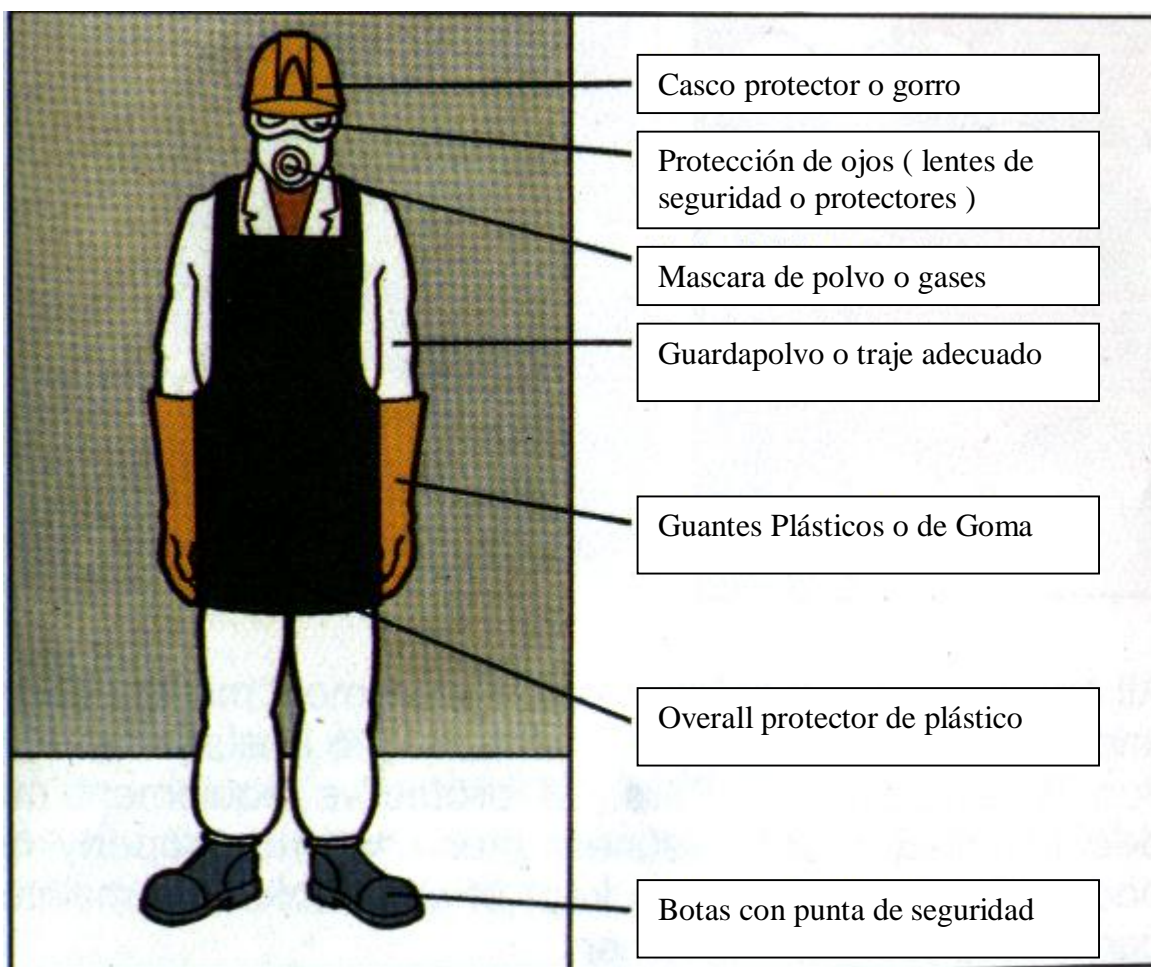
Casco protector o gorro

Protección de ojos ( lentes de seguridad o protectores )

Mascara de polvo o gases

Guardapolvo o traje adecuado

Guantes Plásticos o de Goma

Overall protector de plástico

Botas con punta de seguridad